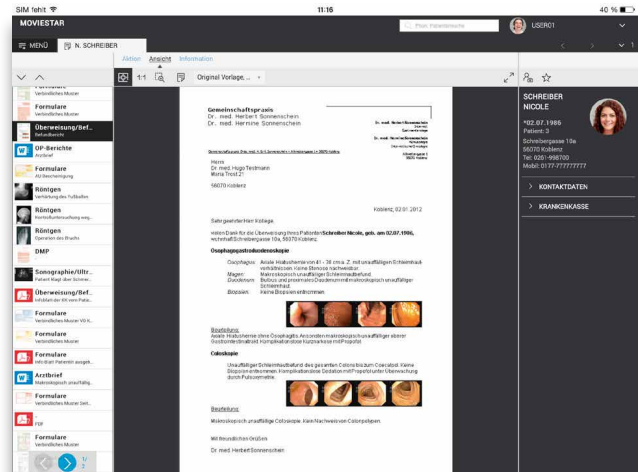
SIM fehlt
11:16
40 %
MOVIESTAR
Pion Patientensuche
USER01
MENÜ
N. SCHREIBER
Aktion
Ansicht
Information
1:1
Original Vorlage, ...
Formulare
Verbindliches Muster
Formulare
Verbindliches Muster
Überweisung/Bef...
Befundbericht
OP-Berichte
Arztbrief
Formulare
AU-Bescheinigung
Röntgen
Verletzung des Fußballen
Röntgen
Kontrollunterssuchung weg...
Röntgen
Operation des Bruchs
DMP
Sonographie/Ultr...
Patient klagt über Schmerz...
Überweisung/Bef...
Infoblatt der KK vom Patie...
Formulare
Verbindliches Muster V0 K...
Formulare
Verbindliches Muster
Formulare
Infoblatt Patientin ausgeh...
Arztbrief
Makroskopisch unauffällig...
Formulare
Verbindliches Muster Seit...
PDF
Formulare
Verbindliches Muster
Gemeinschaftspraxis
Dr. med. Herbert Sonnenschein
Dr. med. Hermine Sonnenschein
Herrn
Dr. med. Hugo Testmann
Mainz Trost 2!
56070 Koblenz
Koblenz, 02.01.2012
Sehr geehrter Herr Vorlage,
vielen Dank für die Überweisung Ihres Patienten Schreiber Nicole, geb. am 02.07.1986, wohnhaft Schreiberstrasse 10a, 56070 Koblenz.
Oesophagogastroduodenoskopie
Oesophagus: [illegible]
Magen: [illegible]
Duodenum: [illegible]
Biopsien: Keine Biopsien entnommen.
Beurteilung
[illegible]
Coloskopie
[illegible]
Beurteilung
Makroskopisch unauffällige Coloskopie. Kein Nachweis von Colonpolypen.
Mit freundlichen Grüßen
Dr. med. Herbert Sonnenschein
SCHREIBER
NICOLE
*02.07.1986
Patient: 3
Schreibergasse 10a
56070 Koblenz
Tel: 0261-998700
Mobil: 0177-77777777
KONTAKTDATEN
KRANKENKASSE